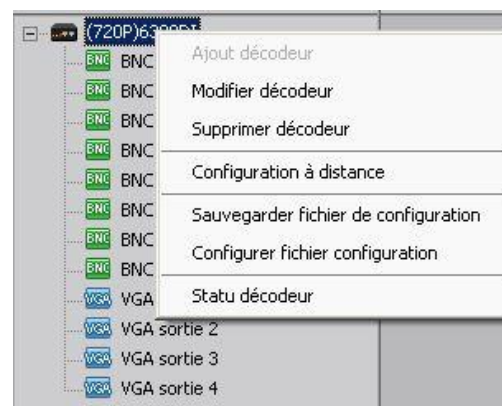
(720P)63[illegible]

BNC
BNC
BNC
BNC
BNC
BNC
BNC
BNC
VGA
VGA sortie 2
VGA sortie 3
VGA sortie 4

Ajout décodeur
Modifier décodeur
Supprimer décodeur
Configuration à distance
Sauvegarder fichier de configuration
Configurer fichier configuration
Statu décodeur